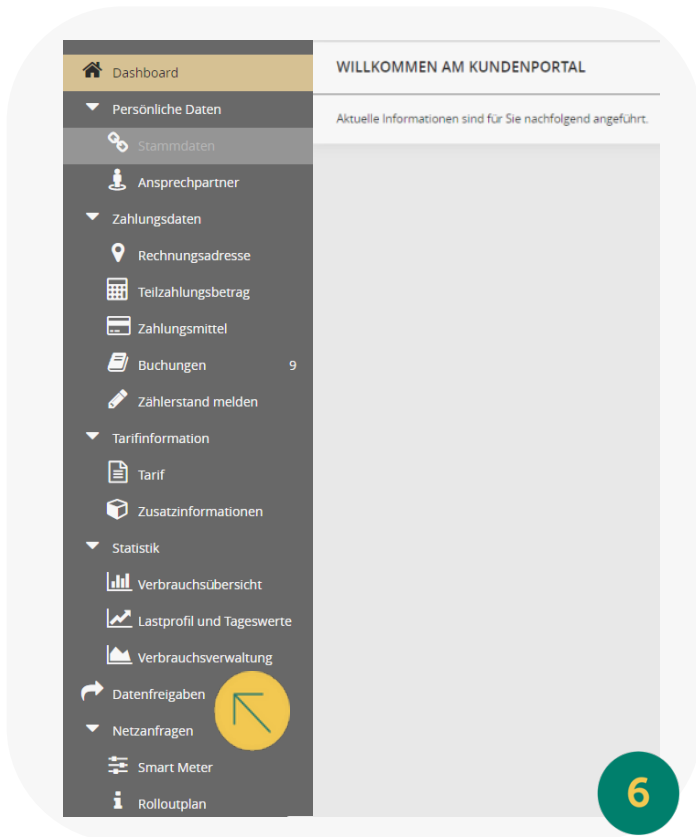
Dashboard
Persönliche Daten
Stammdaten
Ansprechpartner
Zahlungsdaten
Rechnungsadresse
Teilzahlungsbetrag
Zahlungsmittel
Buchungen 9
Zählerstand melden
Tarifinformation
Tarif
Zusatzinformationen
Statistik
Verbrauchsübersicht
Lastprofil und Tageswerte
Verbrauchsverwaltung
Datenfreigaben
Netzanfragen
Smart Meter
Rolloutplan

WILLKOMMEN AM KUNDENPORTAL

Aktuelle Informationen sind für Sie nachfolgend angeführt.

6